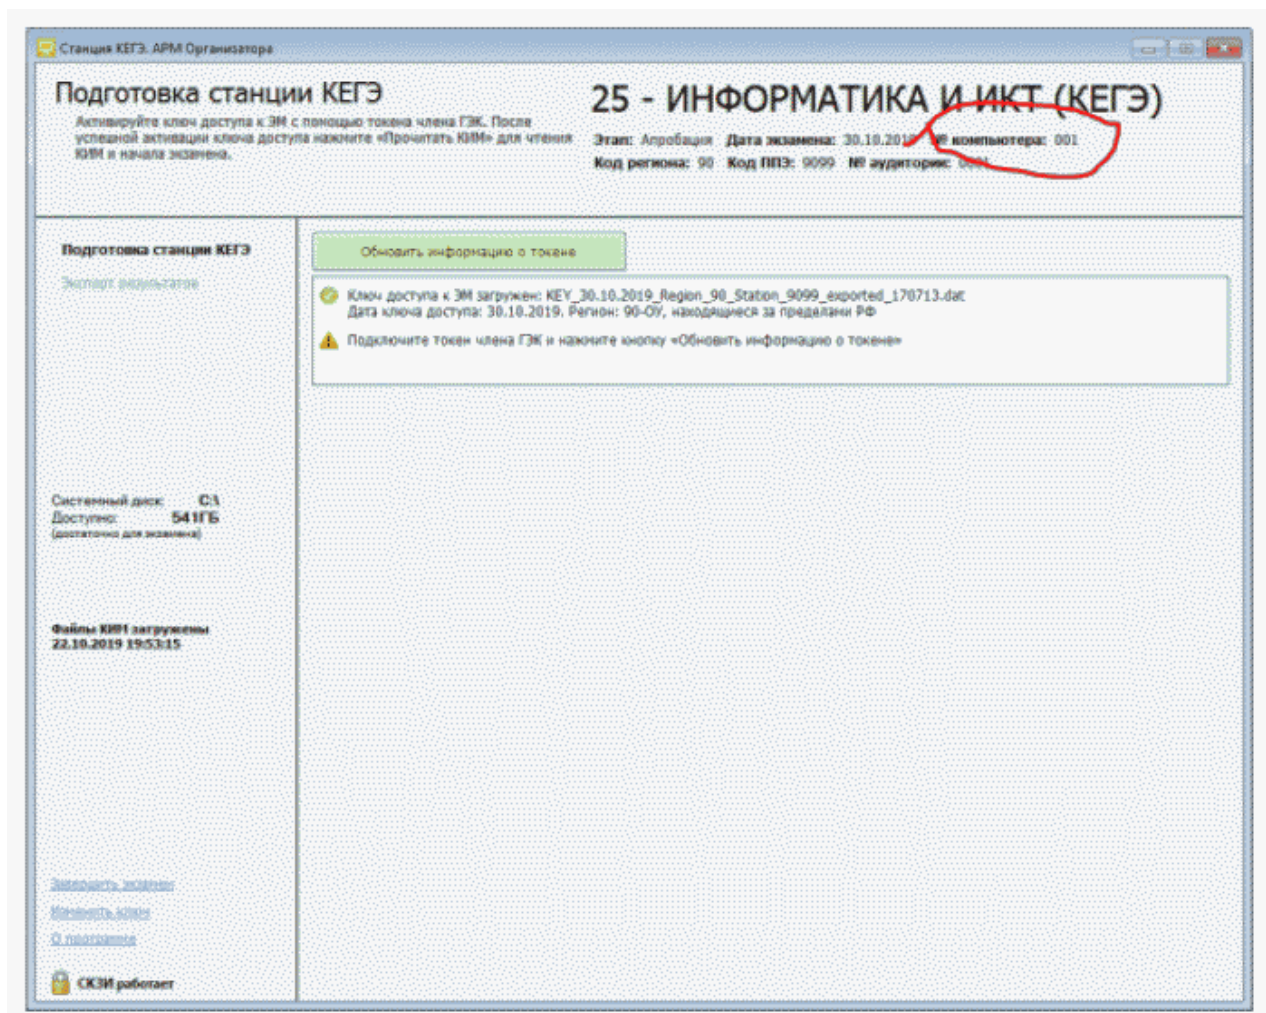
Станция КЕГЭ. АРМ Организатора

Подготовка станции КЕГЭ

Активируйте ключ доступа к ЭМ с помощью токена члена ГЭК. После успешной активации ключа доступа нажмите «Прочитать КИМ» для чтения КИМ и начала экзамена.

25 - ИНФОРМАТИКА И ИКТ (КЕГЭ)

Этап: Апробация Дата экзамена: 30.10.2019 № компьютера: 001
Код региона: 90 Код ППЭ: 9099 № аудитории: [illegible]

Подготовка станции КЕГЭ

Экспорт результатов

Обновить информацию о токене

Ключ доступа к ЭМ загружен: KEY_30.10.2019_Region_90_Station_9099_exported_170713.dat
Дата ключа доступа: 30.10.2019. Регион: 90-ОУ, находящиеся за пределами РФ

Подключите токен члена ГЭК и нажмите кнопку «Обновить информацию о токене»

Системный диск: C:\
Доступно: 541ГБ
(достаточно для экзамена)

Файлы КИМ загружены
22.10.2019 19:53:15

Завершить экзамен
Изменить ключ
О программе

СКЗИ работает